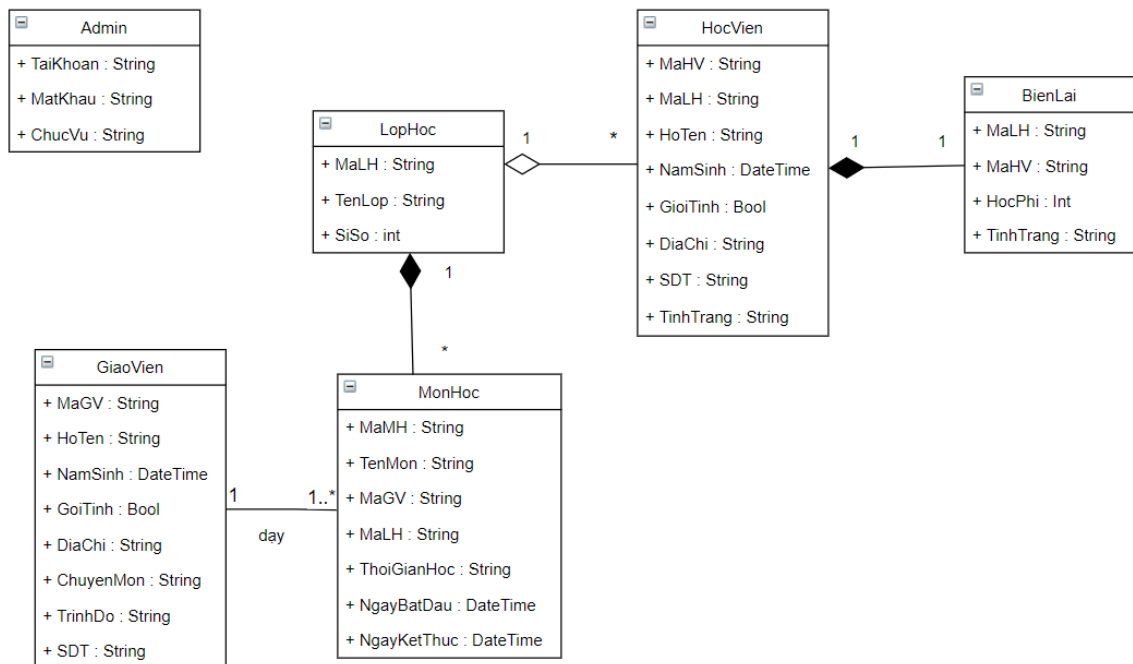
Admin
+ TaiKhoan : String
+ MatKhau : String
+ ChucVu : String

LopHoc
+ MaLH : String
+ TenLop : String
+ SiSo : int

HocVien
+ MaHV : String
+ MaLH : String
+ HoTen : String
+ NamSinh : DateTime
+ GioiTinh : Bool
+ DiaChi : String
+ SDT : String
+ TinhTrang : String

BienLai
+ MaLH : String
+ MaHV : String
+ HocPhi : Int
+ TinhTrang : String

1
*
1
1
1
*

GiaoVien
+ MaGV : String
+ HoTen : String
+ NamSinh : DateTime
+ GoiTinh : Bool
+ DiaChi : String
+ ChuyenMon : String
+ TrinhDo : String
+ SDT : String

1
1..*
dạy

MonHoc
+ MaMH : String
+ TenMon : String
+ MaGV : String
+ MaLH : String
+ ThoiGianHoc : String
+ NgayBatDau : DateTime
+ NgayKetThuc : DateTime